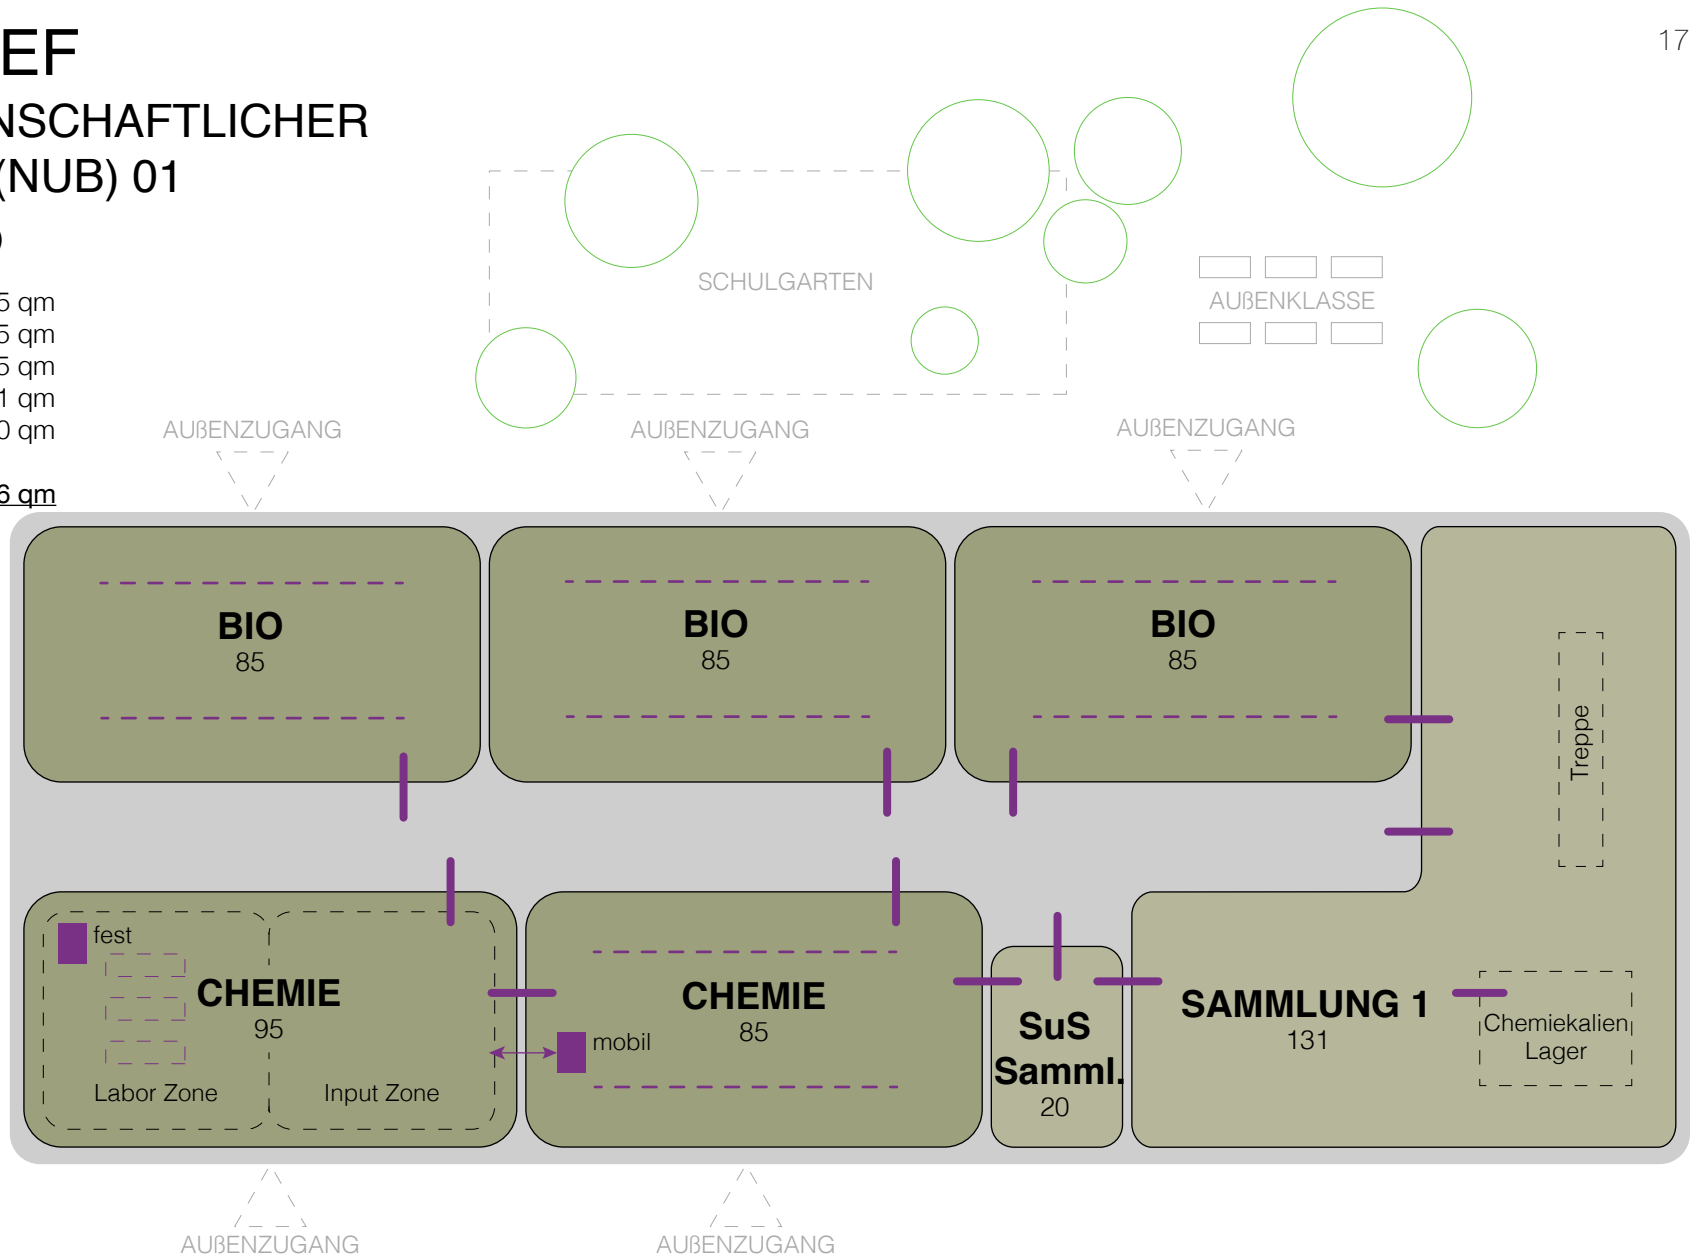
EF
NSCHAFTLICHER
(NUB) 01
)

5 qm
5 qm
5 qm
1 qm
0 qm

6 qm

17

SCHULGARTEN

AUßENKLASSE

AUßENZUGANG

AUßENZUGANG

AUßENZUGANG

BIO
85

BIO
85

BIO
85

Treppe

fest

CHEMIE
95

Labor Zone

Input Zone

mobil

CHEMIE
85

SuS
Samml.
20

SAMMLUNG 1
131

Chemiekalien
Lager

AUßENZUGANG

AUßENZUGANG